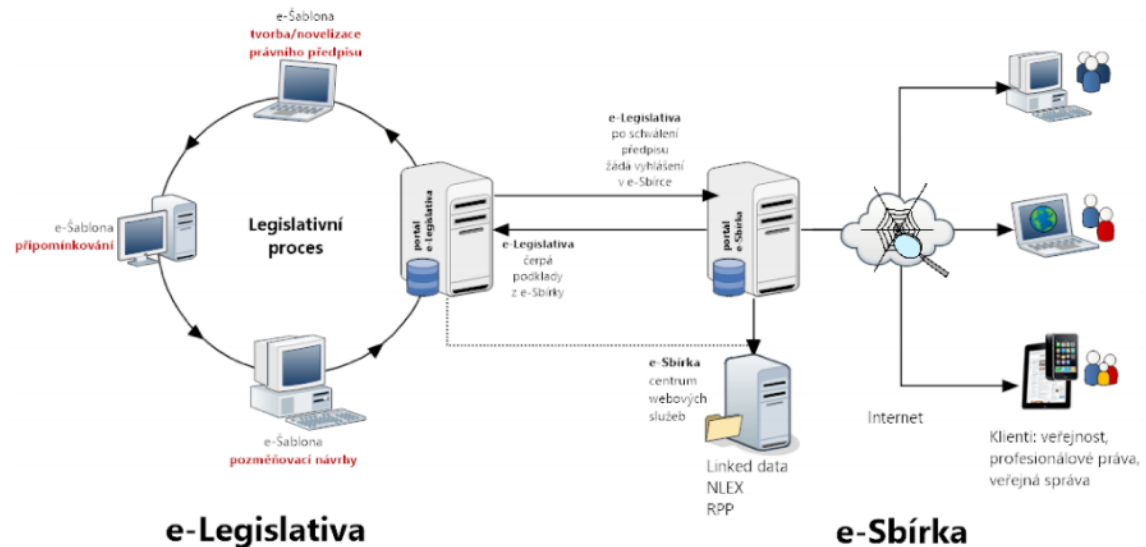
e-Šablona
tvorba/novelizace právního předpisu

e-Šablona
připomínkování

Legislativní proces

e-Šablona
pozměňovací návrhy

portal
e-Legislativa

e-Legislativa
po schválení předpisu žáda vyhlášení v e-Sbírce

e-Legislativa
čerpá podklady z e-Sbírky

portal
e-Sbírka

e-Sbírka
centrum webových služeb

Linked data
NLEX
RPP

Internet

Klienti: veřejnost, profesionálové práva, veřejná správa

e-Legislativa

e-Sbírka